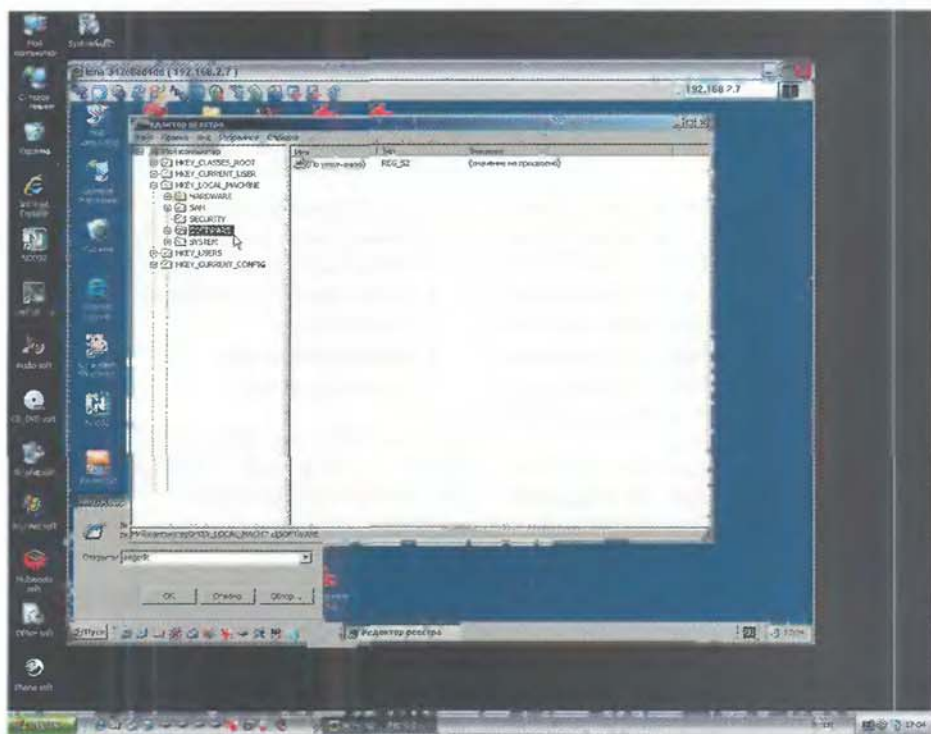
Мой компьютер

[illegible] (192.168.2.7)

192.168.2.7

Редактор реестра

Файл Правка Вид Избранное Справка

Мой компьютер
HKEY_CLASSES_ROOT
HKEY_CURRENT_USER
HKEY_LOCAL_MACHINE
HARDWARE
SAM
SECURITY
SOFTWARE
SYSTEM
HKEY_USERS
HKEY_CURRENT_CONFIG

| Имя | Тип | Значение |
|---|---|---|
| (По умолчанию) | REG_SZ | (значение не присвоено) |

Мой компьютер\HKEY_LOCAL_MACHINE\SOFTWARE

Открыть: regedit

OK Отмена Обзор...

Пуск

Редактор реестра

Internet Explorer

Audio soft

CD DVD soft

Office soft

Phone soft